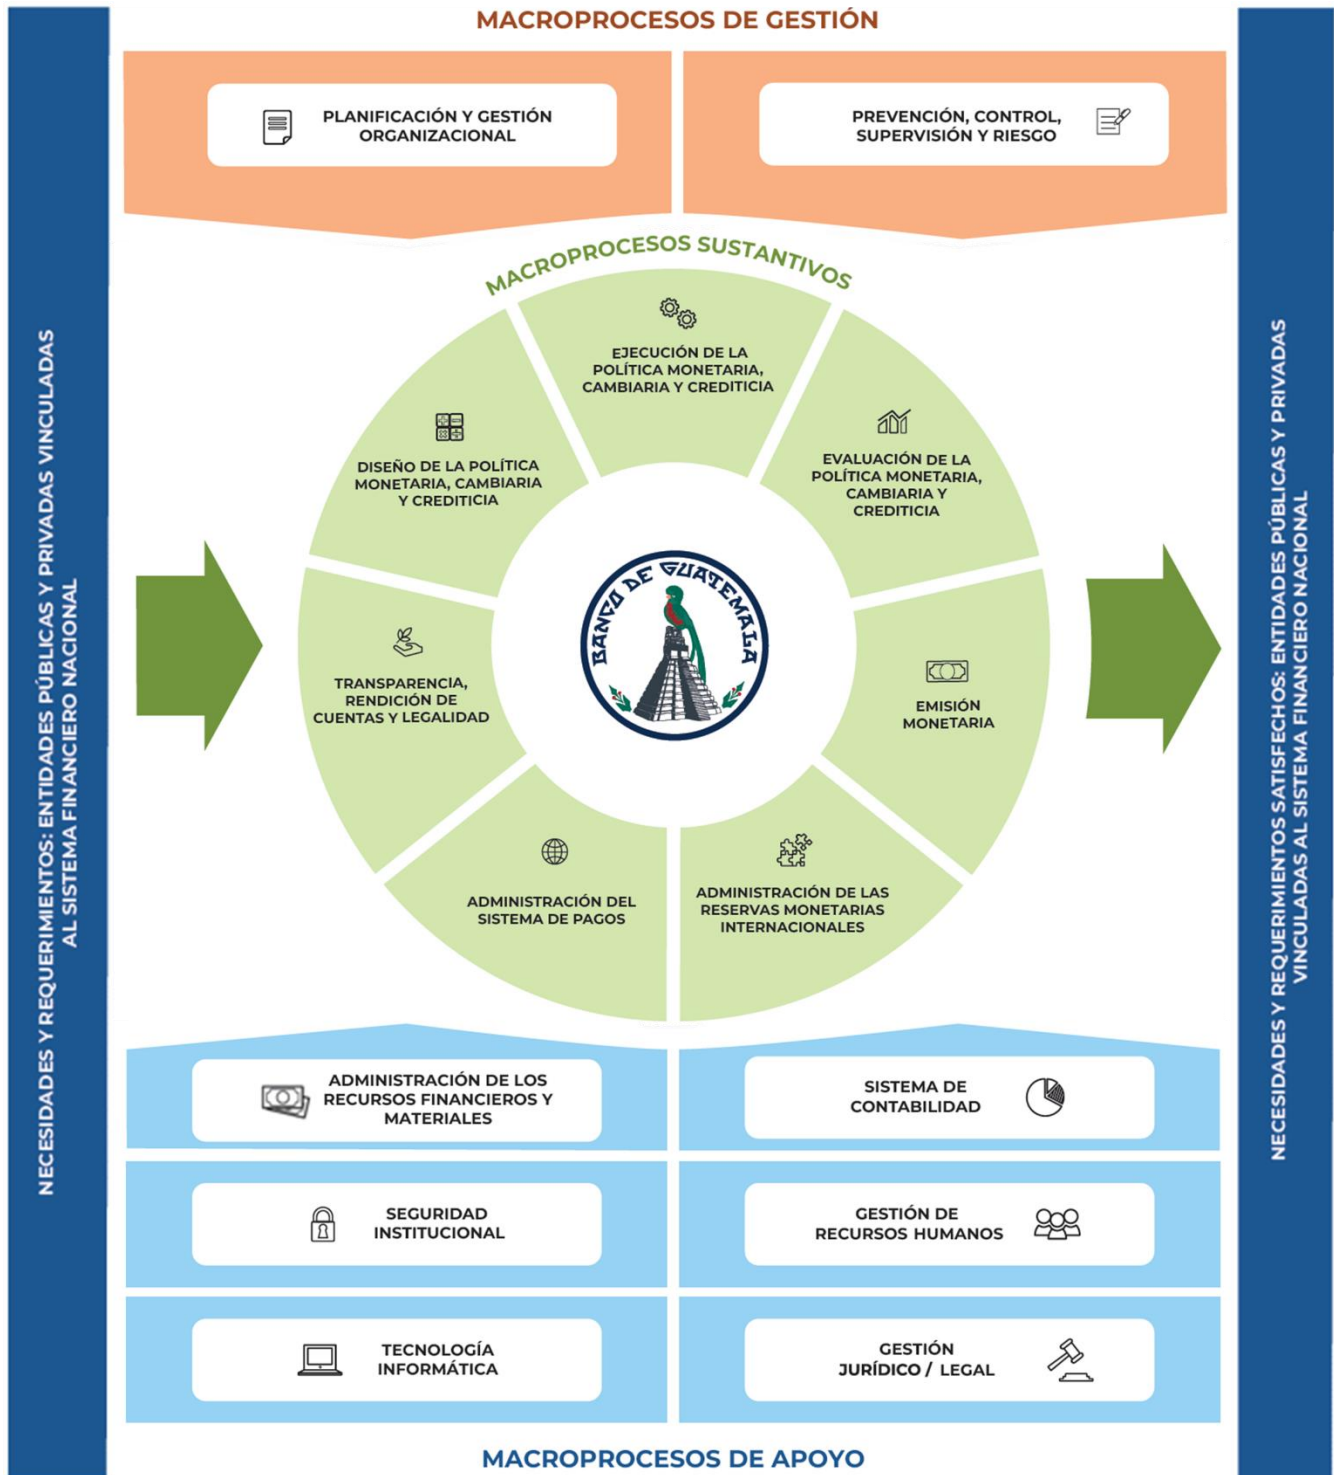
MACROPROCESOS DE GESTIÓN

PLANIFICACIÓN Y GESTIÓN ORGANIZACIONAL

PREVENCIÓN, CONTROL, SUPERVISIÓN Y RIESGO

NECESIDADES Y REQUERIMIENTOS: ENTIDADES PÚBLICAS Y PRIVADAS VINCULADAS AL SISTEMA FINANCIERO NACIONAL

MACROPROCESOS SUSTANTIVOS

EJECUCIÓN DE LA POLÍTICA MONETARIA, CAMBIARIA Y CREDITICIA

DISEÑO DE LA POLÍTICA MONETARIA, CAMBIARIA Y CREDITICIA

EVALUACIÓN DE LA POLÍTICA MONETARIA, CAMBIARIA Y CREDITICIA

BANCO DE GUATEMALA

TRANSPARENCIA, RENDICIÓN DE CUENTAS Y LEGALIDAD

EMISIÓN MONETARIA

ADMINISTRACIÓN DEL SISTEMA DE PAGOS

ADMINISTRACIÓN DE LAS RESERVAS MONETARIAS INTERNACIONALES

NECESIDADES Y REQUERIMIENTOS SATISFECHOS: ENTIDADES PÚBLICAS Y PRIVADAS VINCULADAS AL SISTEMA FINANCIERO NACIONAL

ADMINISTRACIÓN DE LOS RECURSOS FINANCIEROS Y MATERIALES

SISTEMA DE CONTABILIDAD

SEGURIDAD INSTITUCIONAL

GESTIÓN DE RECURSOS HUMANOS

TECNOLOGÍA INFORMÁTICA

GESTIÓN JURÍDICO / LEGAL

MACROPROCESOS DE APOYO